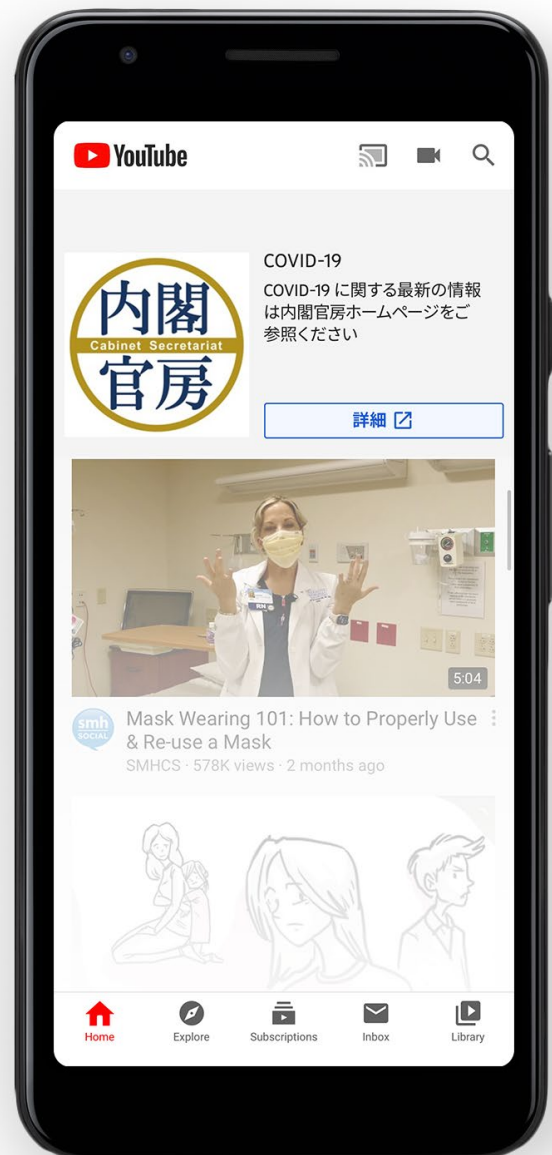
YouTube

内閣
Cabinet Secretariat
官房

COVID-19
COVID-19 に関する最新の情報は内閣官房ホームページをご参照ください

詳細

RN

5:04

smh SOCIAL

Mask Wearing 101: How to Properly Use & Re-use a Mask
SMHCS · 578K views · 2 months ago

Home
Explore
Subscriptions
Inbox
Library